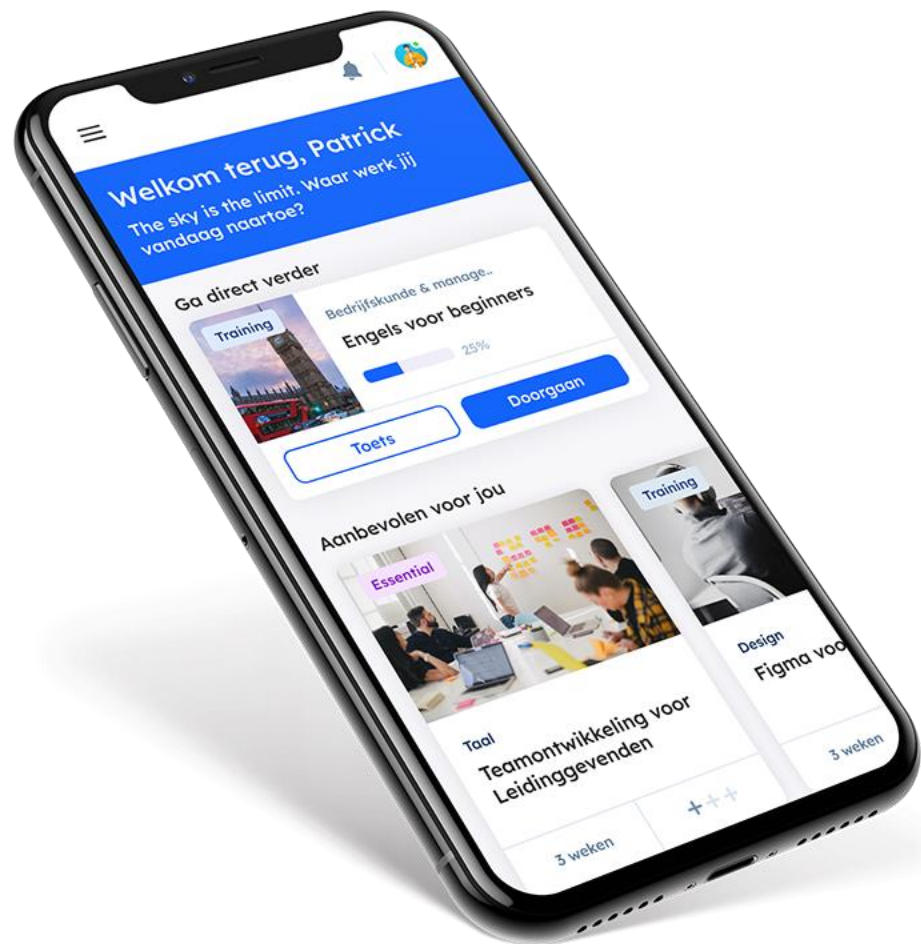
Welkom terug, Patrick
The sky is the limit. Waar werk jij vandaag naartoe?

Ga direct verder

Training

Bedrijfskunde & manage..

Engels voor beginners

25%

Doorgaan

Toets

Aanbevolen voor jou

Essential

Taal

Teamontwikkeling voor Leidinggevenden

+++

3 weken

Training

Design

Figma voo

3 weken